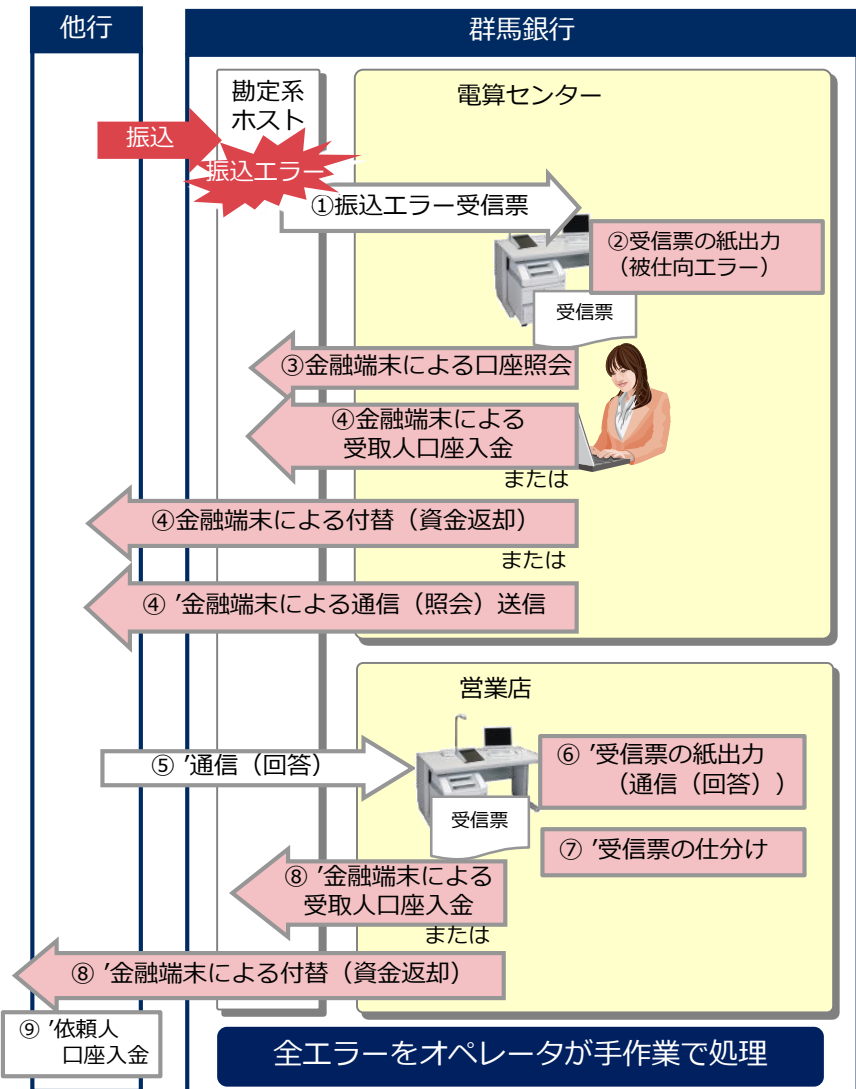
他行

群馬銀行

勘定系ホスト

電算センター

振込

振込エラー

①振込エラー受信票

②受信票の紙出力（被仕向エラー）

受信票

③金融端末による口座照会

④金融端末による受取人口座入金

または

④金融端末による付替（資金返却）

または

④ʼ金融端末による通信（照会）送信

営業店

⑤ʼ通信（回答）

⑥ʼ受信票の紙出力（通信（回答））

受信票

⑦ʼ受信票の仕分け

⑧ʼ金融端末による受取人口座入金

または

⑧ʼ金融端末による付替（資金返却）

⑨ʼ依頼人口座入金

全エラーをオペレータが手作業で処理